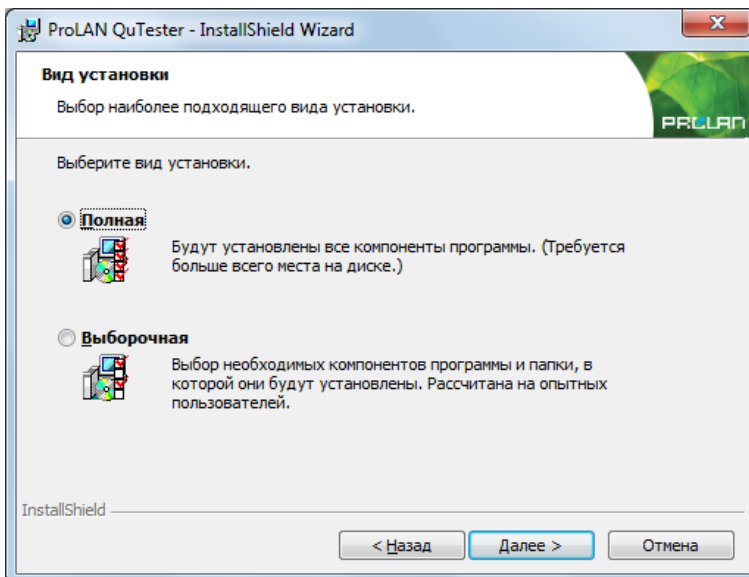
ProLAN QuTester - InstallShield Wizard

Вид установки

Выбор наиболее подходящего вида установки.

PROLAN

Выберите вид установки.

Полная

Будут установлены все компоненты программы. (Требуется больше всего места на диске.)

Выборочная

Выбор необходимых компонентов программы и папки, в которой они будут установлены. Рассчитана на опытных пользователей.

InstallShield

< Назад

Далее >

Отмена